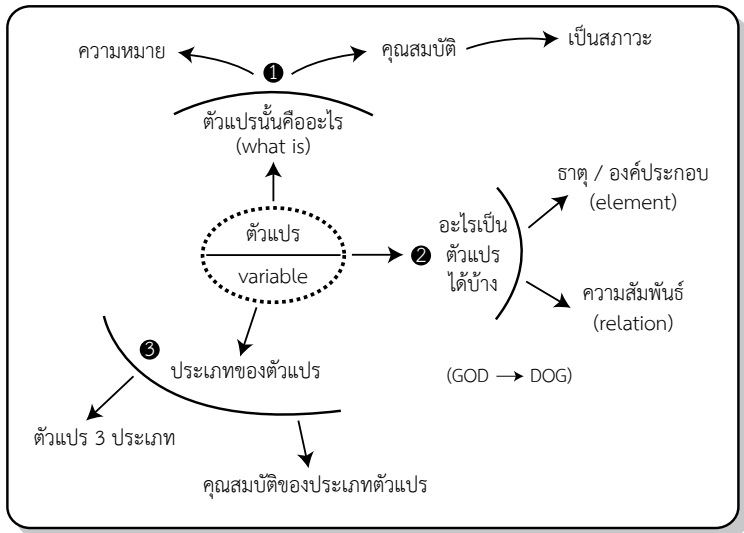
ความหมาย ❶ คุณสมบัติ เป็นสภาวะ

ตัวแปรนั้นคืออะไร
(what is)

ตัวแปร
variable

❷ อะไรเป็นตัวแปรได้บ้าง

ธาตุ / องค์ประกอบ
(element)

ความสัมพันธ์
(relation)

❸ ประเภทของตัวแปร

(GOD → DOG)

ตัวแปร 3 ประเภท

คุณสมบัติของประเภทตัวแปร